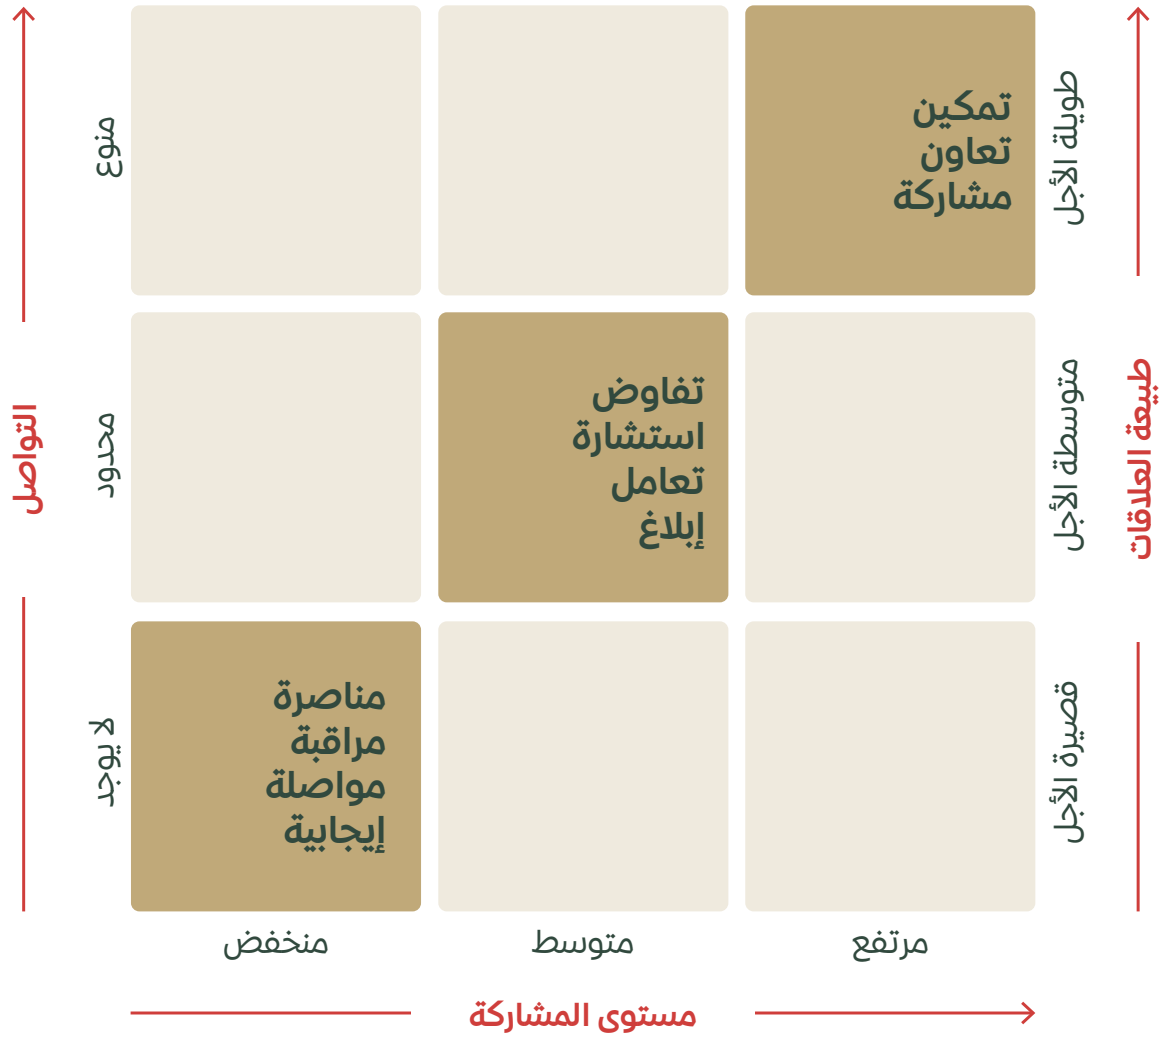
طبيعة العلاقات

طويلة الأجل

تمكين
تعاون
مشاركة

متوسطة الأجل

تفاوض
استشارة
تعامل
إبلاغ

قصيرة الأجل

مناصرة
مراقبة
مواصلة
إيجابية

التواصل

متنوع

محدود

لا يوجد

مرتفع

متوسط

منخفض

مستوى المشاركة